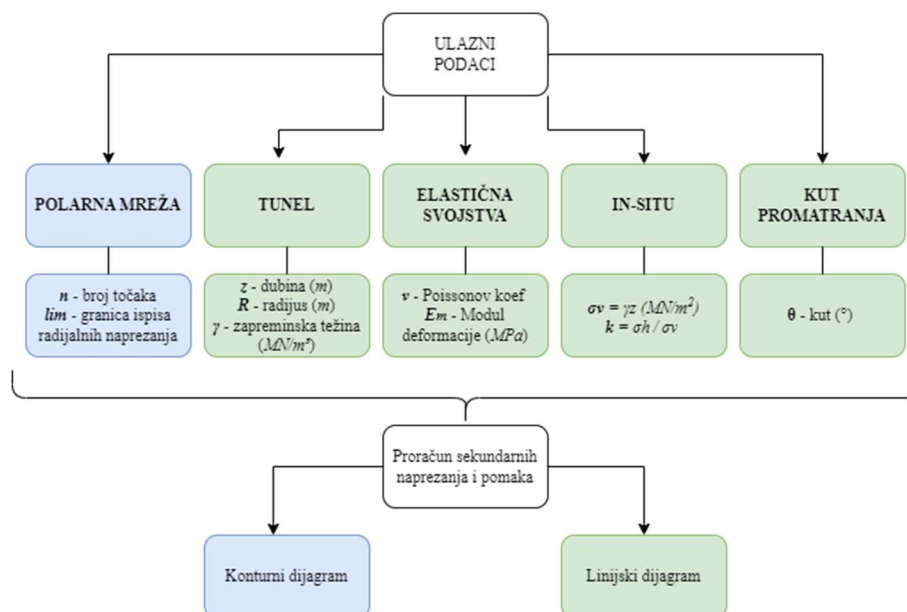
ULAZNI PODACI

POLARNA MREŽA

$n$ - broj točaka
$lim$ - granica ispisa radijalnih naprezanja

TUNEL

$z$ - dubina ($m$)
$R$ - radijus ($m$)
$\gamma$ - zapreminska težina ($MN/m^3$)

ELASTIČNA SVOJSTVA

$v$ - Poissonov koef
$Em$ - Modul deformacije ($MPa$)

IN-SITU

$\sigma v = \gamma z$ ($MN/m^2$)
$k = \sigma h / \sigma v$

KUT PROMATRANJA

θ - kut (°)

Proračun sekundarnih naprezanja i pomaka

Konturni dijagram

Linijski dijagram